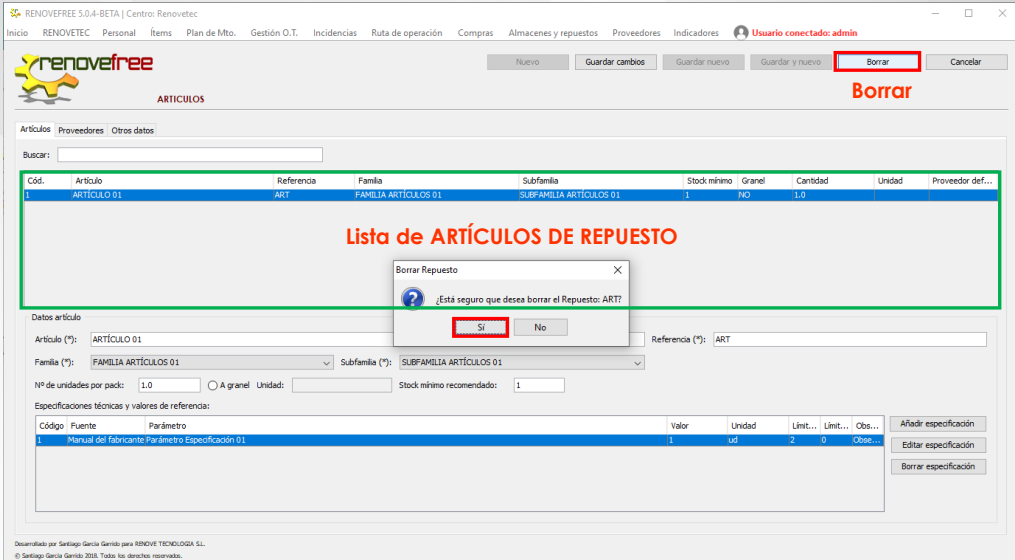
RENOVEFREE 5.0.4-BETA | Centro: Renovetec

Inicio RENOVETEC Personal Ítems Plan de Mto. Gestión O.T. Incidencias Ruta de operación Compras Almacenes y repuestos Proveedores Indicadores Usuario conectado: admin

renovefree

ARTICULOS

Nuevo Guardar cambios Guardar nuevo Guardar y nuevo Borrar Cancelar

Borrar

Artículos Proveedores Otros datos

Buscar:

| Cód. | Artículo | Referencia | Familia | Subfamilia | Stock mínimo | Granel | Cantidad | Unidad | Proveedor def... |
|---|---|---|---|---|---|---|---|---|---|
| 1 | ARTÍCULO 01 | ART | FAMILIA ARTÍCULOS 01 | SUBFAMILIA ARTÍCULOS 01 | 1 | NO | 1.0 | | |

Lista de ARTÍCULOS DE REPUESTO

Borrar Repuesto

¿Está seguro que desea borrar el Repuesto: ART?

Sí No

Datos artículo

Artículo (*): ARTÍCULO 01

Referencia (*): ART

Familia (*): FAMILIA ARTÍCULOS 01

Subfamilia (*): SUBFAMILIA ARTÍCULOS 01

Nº de unidades por pack: 1.0

A granel Unidad:

Stock mínimo recomendado: 1

Especificaciones técnicas y valores de referencia:

| Código | Fuente | Parámetro | Valor | Unidad | Límit... | Límit... | Obs... |
|---|---|---|---|---|---|---|---|
| 1 | Manual del fabricante | Parámetro Especificación 01 | 1 | ud | 2 | 0 | Obse... |

Añadir especificación

Editar especificación

Borrar especificación

Desarrollado por Santiago García Garrido para RENOVE TECNOLOGIA S.L.

© Santiago García Garrido 2018. Todos los derechos reservados.